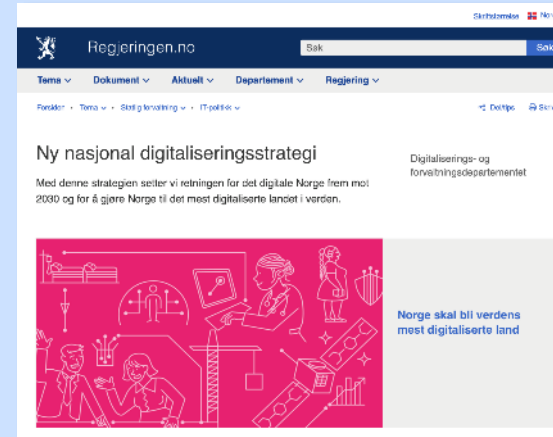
Skriftstørrelse Nor

Regjeringen.no

Søk

Søk

Tema ∨ Dokument ∨ Aktuelt ∨ Departement ∨ Regjering ∨

Forsiden › Tema › Statlig forvaltning › IT-politikk ›

Del/tips Skriv

Ny nasjonal digitaliseringsstrategi

Med denne strategien setter vi retningen for det digitale Norge frem mot 2030 og for å gjøre Norge til det mest digitaliserte landet i verden.

Digitaliserings- og forvaltningsdepartementet

Norge skal bli verdens mest digitaliserte land